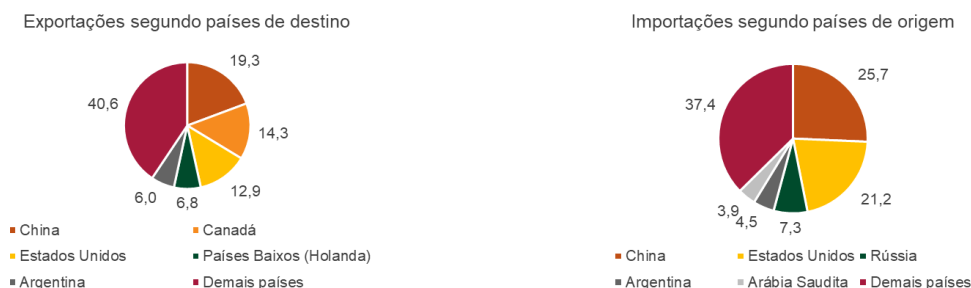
Exportações segundo países de destino

19,3
14,3
12,9
6,8
6,0
40,6

China
Canadá
Estados Unidos
Países Baixos (Holanda)
Argentina
Demais países

Importações segundo países de origem

25,7
21,2
7,3
4,5
3,9
37,4

China
Estados Unidos
Rússia
Argentina
Arábia Saudita
Demais países